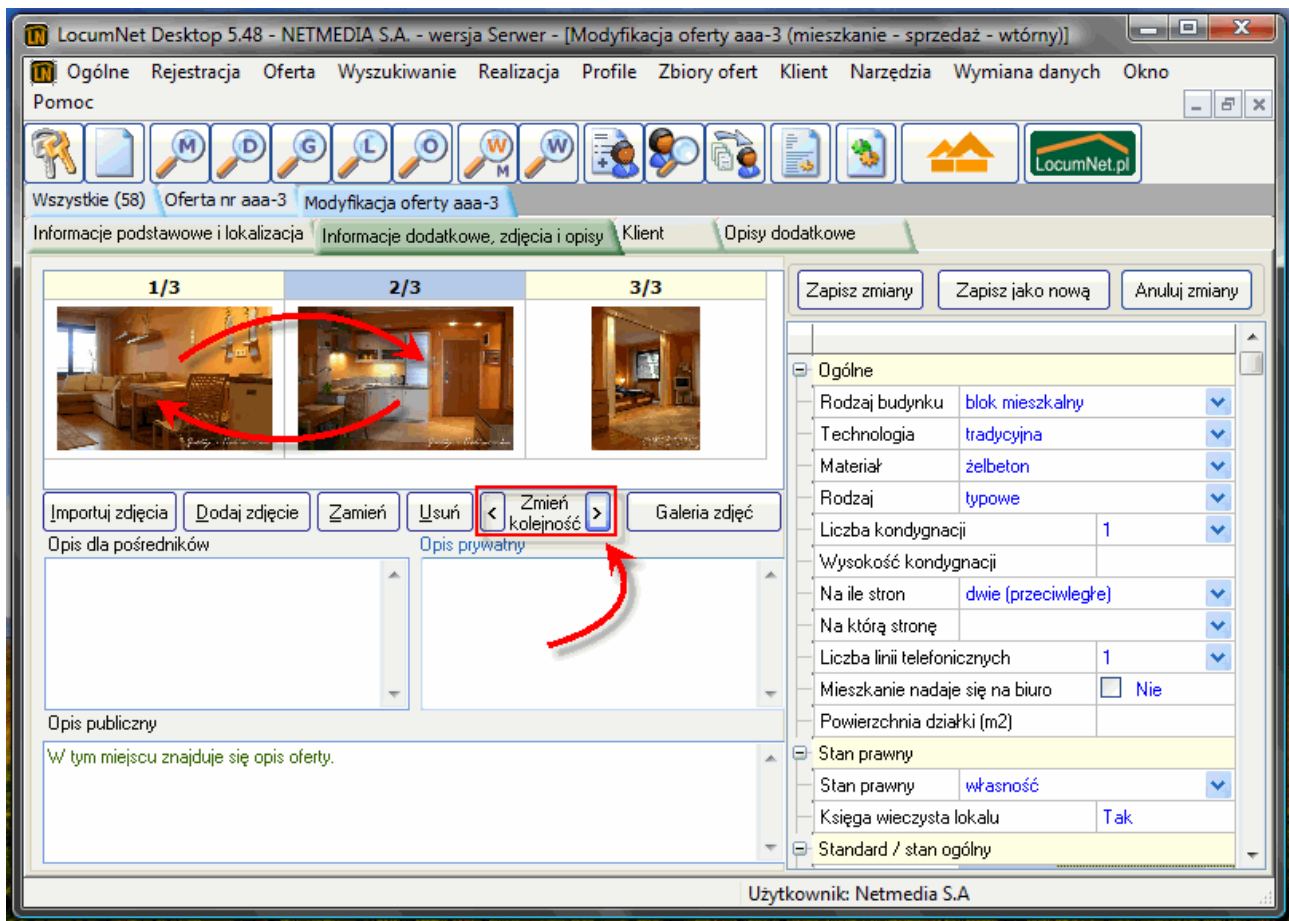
LocumNet Desktop 5.48 - NETMEDIA S.A. - wersja Serwer - [Modyfikacja oferty aaa-3 (mieszkanie - sprzedaż - wtórny)]

Ogólne Rejestracja Oferta Wyszukiwanie Realizacja Profile Zbiory ofert Klient Narzędzia Wymiana danych Okno Pomoc

M D G L O W M W

LocumNet.pl

Wszystkie (58) Oferta nr aaa-3 Modyfikacja oferty aaa-3

Informacje podstawowe i lokalizacja Informacje dodatkowe, zdjęcia i opisy Klient Opisy dodatkowe

1/3 2/3 3/3

Importuj zdjęcia Dodaj zdjęcie Zamień Usuń < Zmień kolejność > Galeria zdjęć

Opis dla pośredników Opis prywatny

Opis publiczny

W tym miejscu znajduje się opis oferty.

Zapisz zmiany Zapisz jako nową Anuluj zmiany

| | |
|---|---|
| Ogólne | |
| Rodzaj budynku | blok mieszkalny |
| Technologia | tradycyjna |
| Materiał | żelbeton |
| Rodzaj | typowe |
| Liczba kondygnacji | 1 |
| Wysokość kondygnacji | |
| Na ile stron | dwie (przeciwległe) |
| Na którą stronę | |
| Liczba linii telefonicznych | 1 |
| Mieszkanie nadaje się na biuro | Nie |
| Powierzchnia działki (m2) | |
| Stan prawny | |
| Stan prawny | własność |
| Księga wieczysta lokalu | Tak |
| Standard / stan ogólny | |

Użytkownik: Netmedia S.A